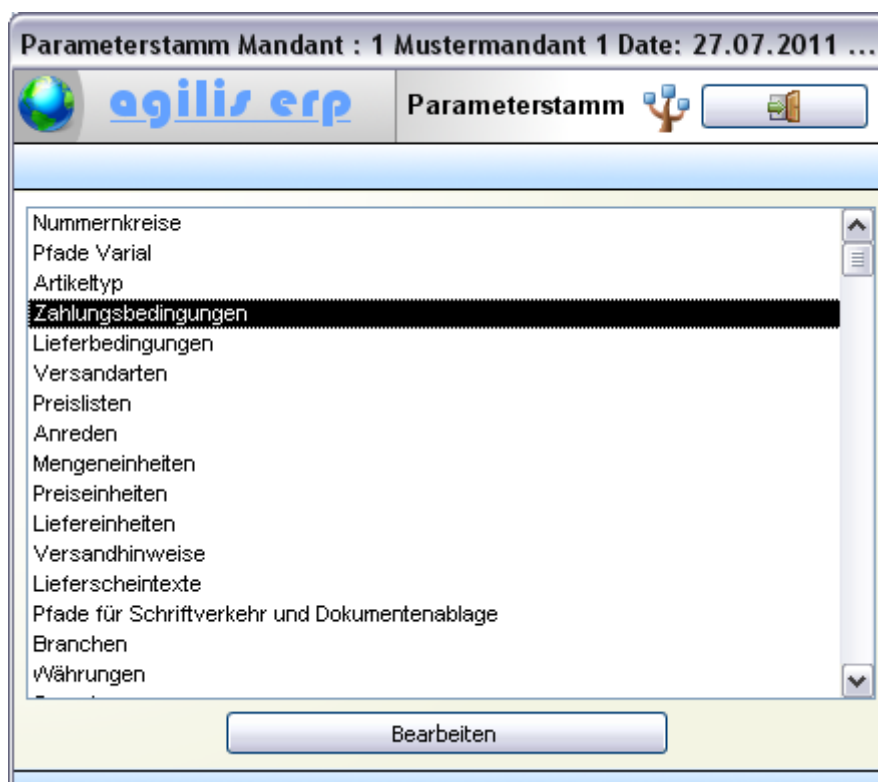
Parameterstamm Mandant : 1 Mustermandant 1 Date: 27.07.2011 ...

agilis erp

Parameterstamm

Nummernkreise
Pfade Varial
Artikeltyp
Zahlungsbedingungen
Lieferbedingungen
Versandarten
Preislisten
Anreden
Mengeneinheiten
Preiseinheiten
Liefereinheiten
Versandhinweise
Lieferscheintexte
Pfade für Schriftverkehr und Dokumentenablage
Branchen
Währungen
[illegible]

Bearbeiten